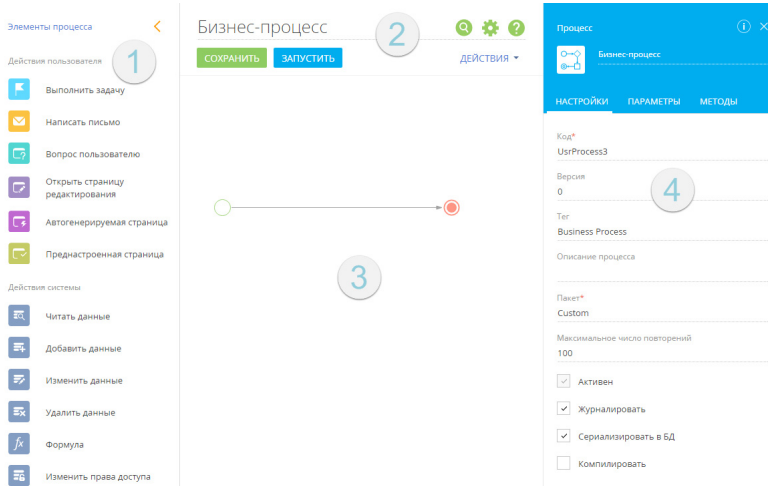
Элементы процесса

1

Действия пользователя

Выполнить задачу

Написать письмо

Вопрос пользователю

Открыть страницу редактирования

Автогенерируемая страница

Преднастроенная страница

Действия системы

Читать данные

Добавить данные

Изменить данные

Удалить данные

Формула

Изменить права доступа

Бизнес-процесс

2

СОХРАНИТЬ

ЗАПУСТИТЬ

ДЕЙСТВИЯ

3

Процесс

Бизнес-процесс

НАСТРОЙКИ

ПАРАМЕТРЫ

МЕТОДЫ

Код*

UsrProcess3

Версия

0

4

Тег

Business Process

Описание процесса

Пакет*

Custom

Максимальное число повторений

100

Активен

Журналировать

Сериализировать в БД

Компилировать